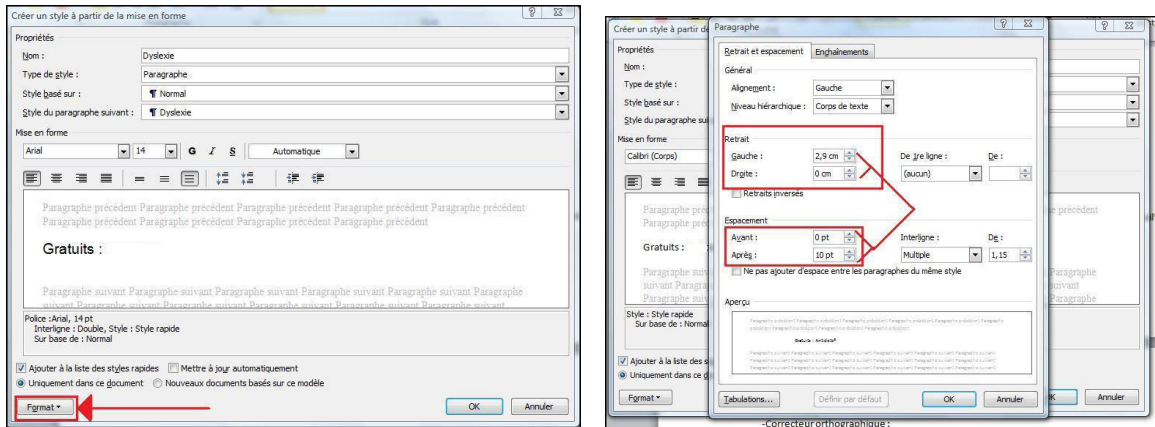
Créer un style à partir de la mise en forme

Propriétés

Nom : Dyslexie

Type de style : Paragraphe

Style basé sur : Normal

Style du paragraphe suivant : Dyslexie

Mise en forme

Arial 14 G I S Automatique

Paragraphe précédent Paragraphe précédent Paragraphe précédent Paragraphe précédent Paragraphe précédent Paragraphe précédent Paragraphe précédent Paragraphe précédent

Gratuits :

Paragraphe suivant Paragraphe suivant Paragraphe suivant Paragraphe suivant Paragraphe suivant Paragraphe suivant Paragraphe suivant Paragraphe suivant Paragraphe suivant Paragraphe suivant

Police :Arial, 14 pt
Interligne : Double, Style : Style rapide
Sur base de : Normal

Ajouter à la liste des styles rapides Mettre à jour automatiquement

Uniquement dans ce document Nouveaux documents basés sur ce modèle

Format OK Annuler

Créer un style à partir de

Propriétés

Nom :

Type de style :

Style basé sur :

Style du paragraphe sui

Mise en forme

Calibri (Corps)

Paragraphe

Retrait et espacement Enchaînements

Général

Alignement : Gauche

Niveau hiérarchique : Corps de texte

Retrait

Gauche : 2,9 cm

Droite : 0 cm

De 1re ligne : De :

(aucun)

Retraits inversés

Espacement

Avant : 0 pt

Après : 10 pt

Interligne : De :

Multiple 1,15

Ne pas ajouter d'espace entre les paragraphes du même style

Aperçu

Gratuits : Antidote

Tabulations... Définir par défaut OK Annuler

Style : Style rapide
Sur base de : Normal

Ajouter à la liste des s

Uniquement dans ce d

Format OK Annuler

-Correcteur orthographique :